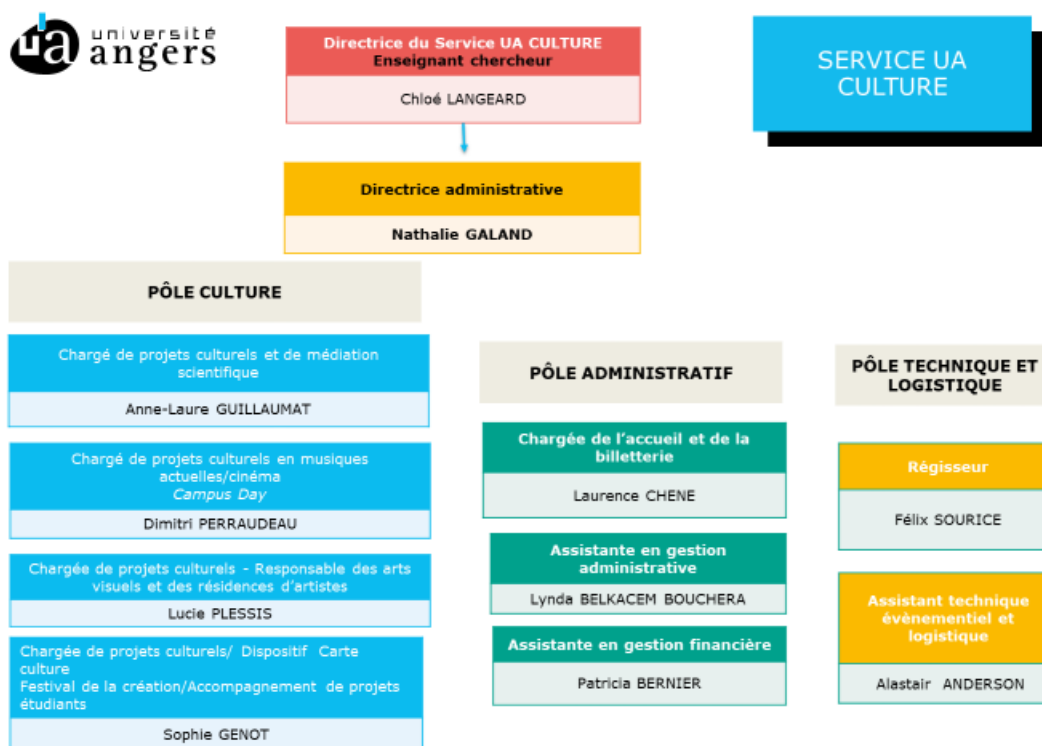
ua université angers

Directrice du Service UA CULTURE
Enseignant chercheur

Chloé LANGEARD

SERVICE UA CULTURE

Directrice administrative

Nathalie GALAND

PÔLE CULTURE

Chargé de projets culturels et de médiation scientifique

Anne-Laure GUILLAUMAT

Chargé de projets culturels en musiques actuelles/cinéma
Campus Day

Dimitri PERRAUDEAU

Chargée de projets culturels - Responsable des arts visuels et des résidences d'artistes

Lucie PLESSIS

Chargée de projets culturels/ Dispositif Carte culture
Festival de la création/Accompagnement de projets étudiants

Sophie GENOT

PÔLE ADMINISTRATIF

Chargée de l'accueil et de la billetterie

Laurence CHENE

Assistante en gestion administrative

Lynda BELKACEM BOUCHERA

Assistante en gestion financière

Patricia BERNIER

PÔLE TECHNIQUE ET LOGISTIQUE

Régisseur

Félix SOURICE

Assistant technique évènementiel et logistique

Alastair ANDERSON